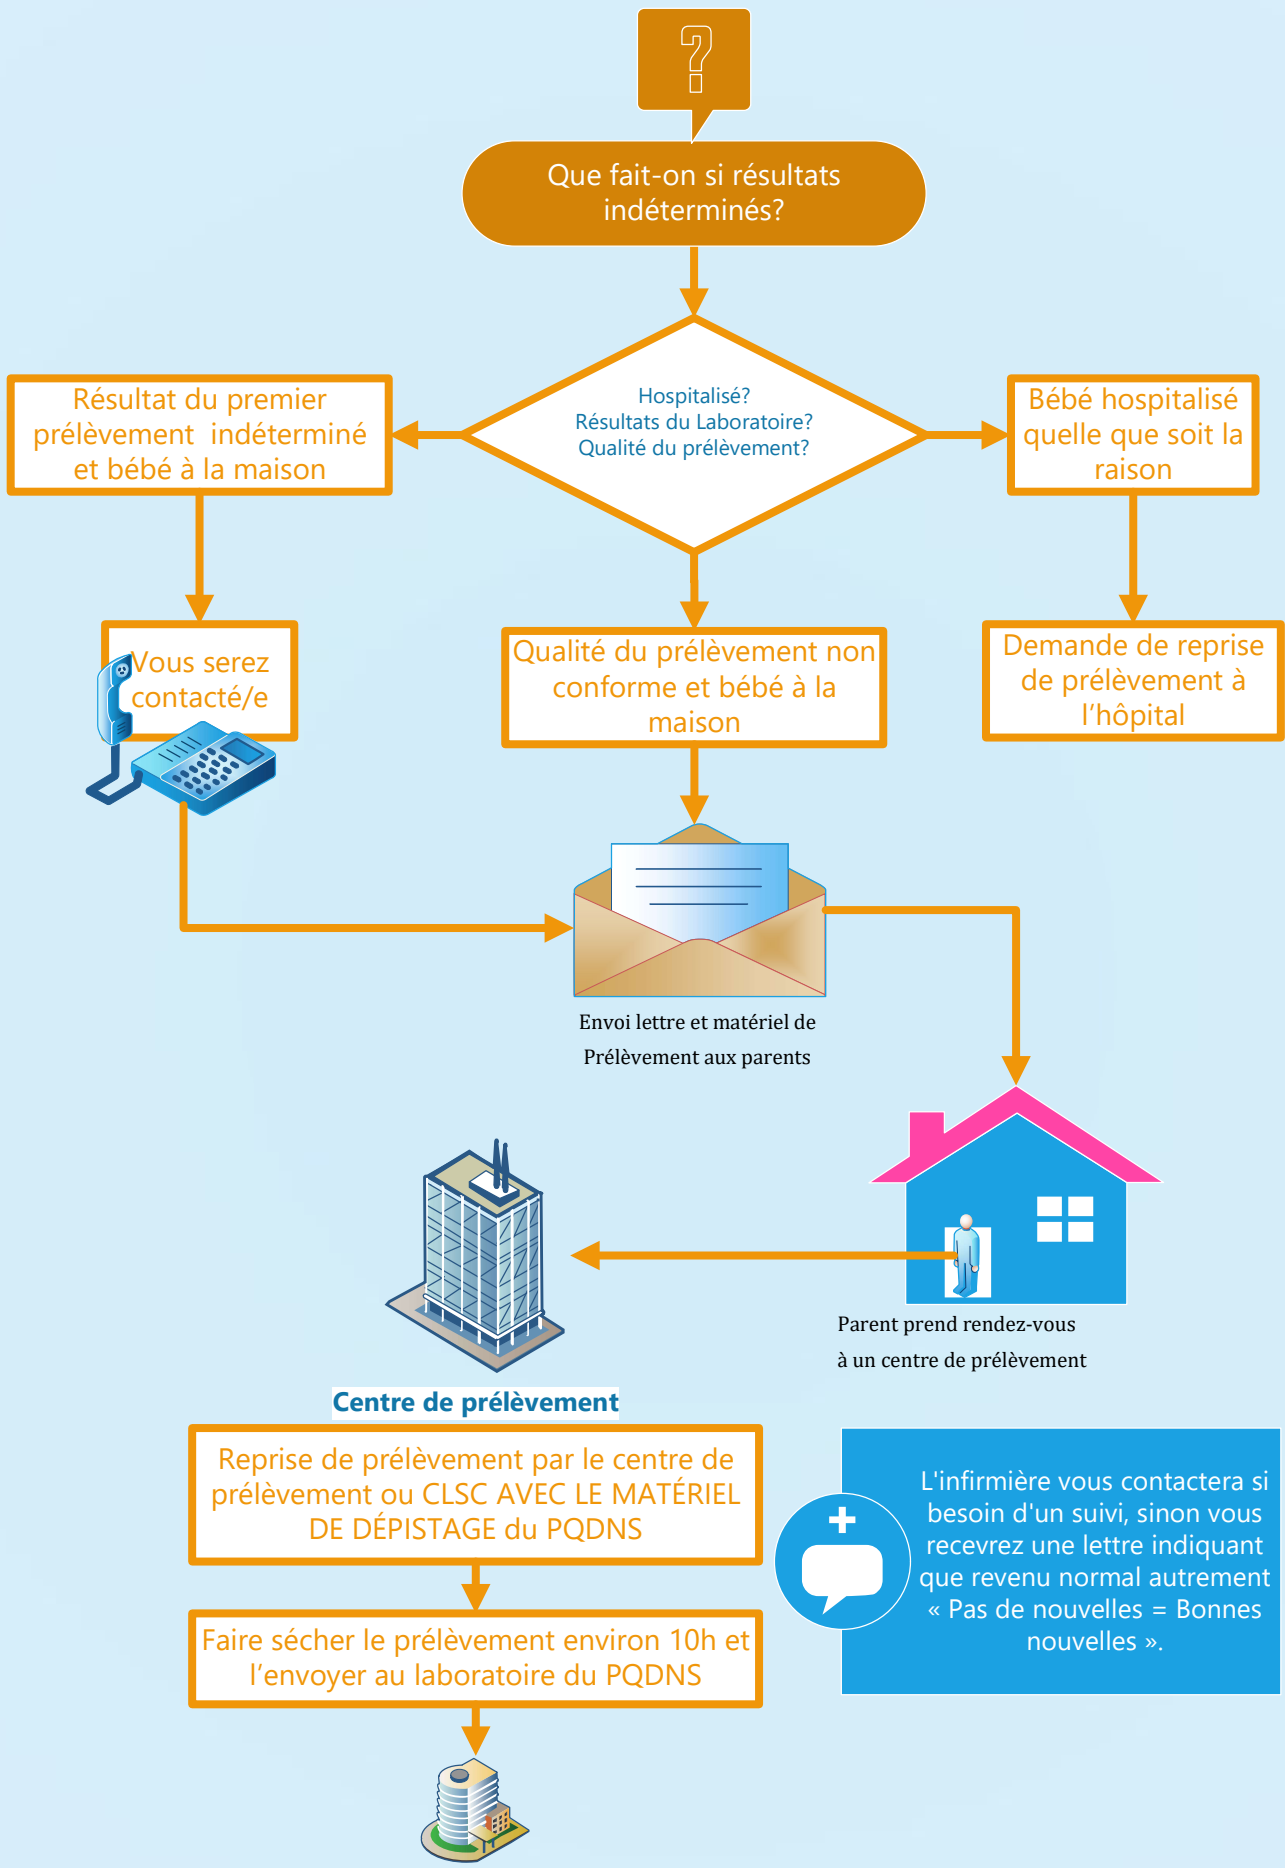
?

Que fait-on si résultats indéterminés?

Hospitalisé?
Résultats du Laboratoire?
Qualité du prélèvement?

Résultat du premier prélèvement indéterminé et bébé à la maison

Bébé hospitalisé quelle que soit la raison

Vous serez contacté/e

Qualité du prélèvement non conforme et bébé à la maison

Demande de reprise de prélèvement à l'hôpital

Envoi lettre et matériel de Prélèvement aux parents

Parent prend rendez-vous à un centre de prélèvement

Centre de prélèvement

Reprise de prélèvement par le centre de prélèvement ou CLSC AVEC LE MATÉRIEL DE DÉPISTAGE du PQDNS

Faire sécher le prélèvement environ 10h et l'envoyer au laboratoire du PQDNS

L'infirmière vous contactera si besoin d'un suivi, sinon vous recevrez une lettre indiquant que revenu normal autrement « Pas de nouvelles = Bonnes nouvelles ».